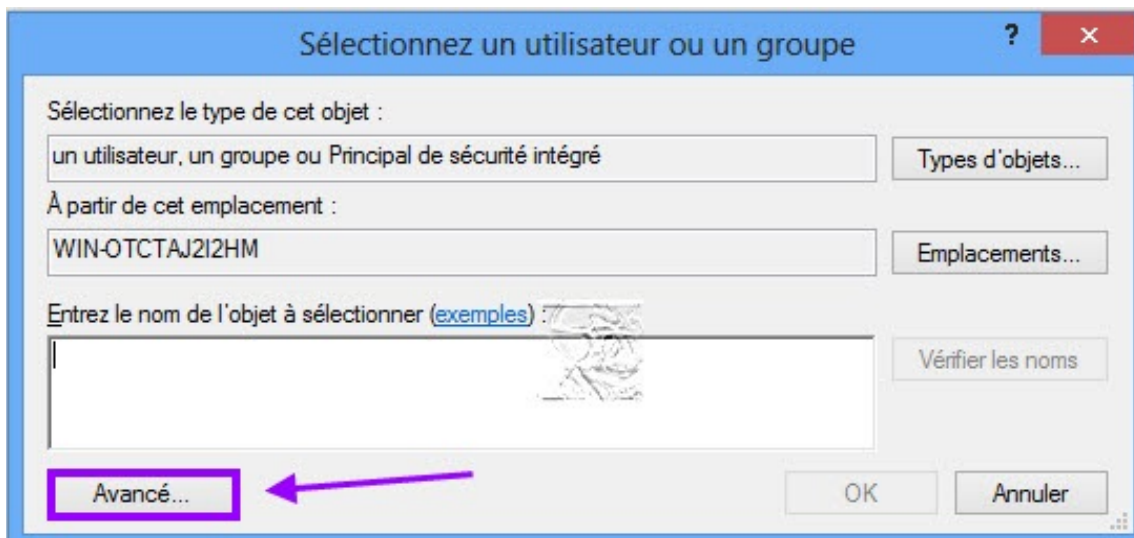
Sélectionnez un utilisateur ou un groupe

?

×

Sélectionnez le type de cet objet :

un utilisateur, un groupe ou Principal de sécurité intégré

Types d'objets...

À partir de cet emplacement :

WIN-OTCTAJ2I2HM

Emplacements...

Entrez le nom de l'objet à sélectionner (exemples) :

Vérifier les noms

Avancé...

OK

Annuler